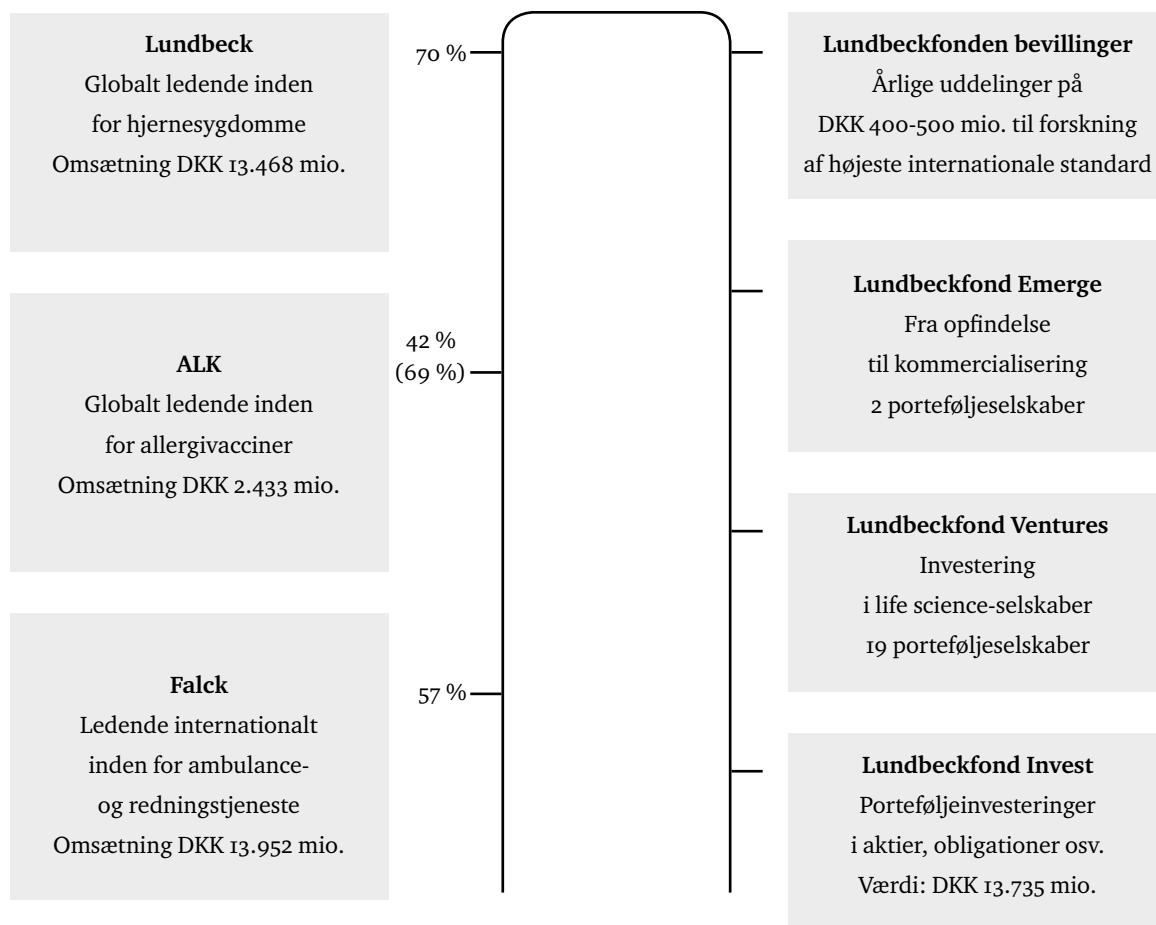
**Lundbeck**
Globalt ledende inden for hjernesygdomme
Omsætning DKK 13.468 mio.

70 %

**ALK**
Globalt ledende inden for allergivacciner
Omsætning DKK 2.433 mio.

42 %
(69 %)

**Falck**
Ledende internationalt inden for ambulance- og redningstjeneste
Omsætning DKK 13.952 mio.

57 %

**Lundbeckfonden bevillinger**
Årlige uddelinger på DKK 400-500 mio. til forskning af højeste internationale standard

**Lundbeckfond Emerge**
Fra opfindelse til kommercialisering
2 porteføljeselskaber

**Lundbeckfond Ventures**
Investering i life science-selskaber
19 porteføljeselskaber

**Lundbeckfond Invest**
Porteføljeinvesteringer i aktier, obligationer osv.
Værdi: DKK 13.735 mio.